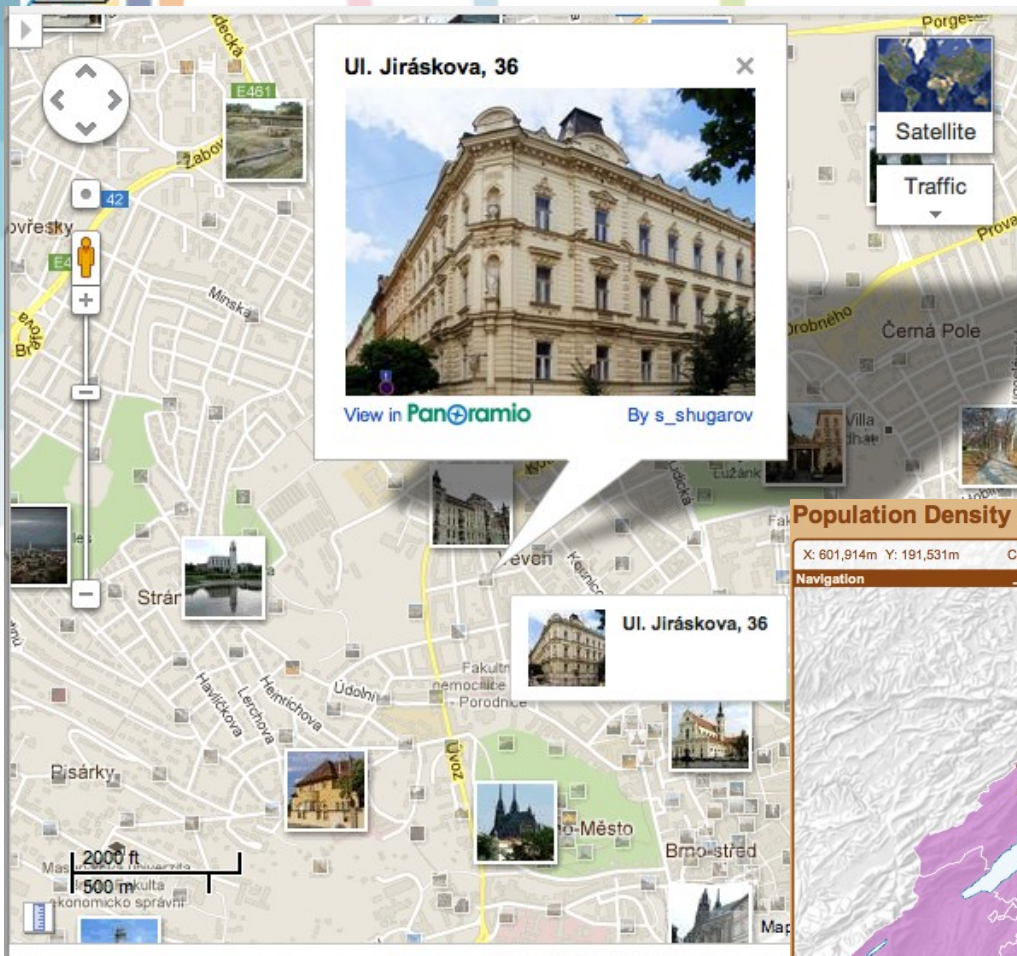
Ul. Jiráskova, 36

View in Panoramio

By s_shugarov

Satellite

Traffic

Porgeso

E461

Žabov

42

ovřesky

E4

Minska

Brno

Prova

Drobného

Černá Pole

Villa

Lužánky

Population Density

X: 601,914m Y: 191,531m

Navigation

Veveří

Ul. Jiráskova, 36

Strán

Fakultní nemocnice - Porodnice

Údolní

Havlíčkova

Lerchova

Hlinky

Úvoz

Pisárky

Brno-Město

Brno-střed

2000 ft

500 m

Masarykova univerzita Fakulta ekonomicko správní

Map